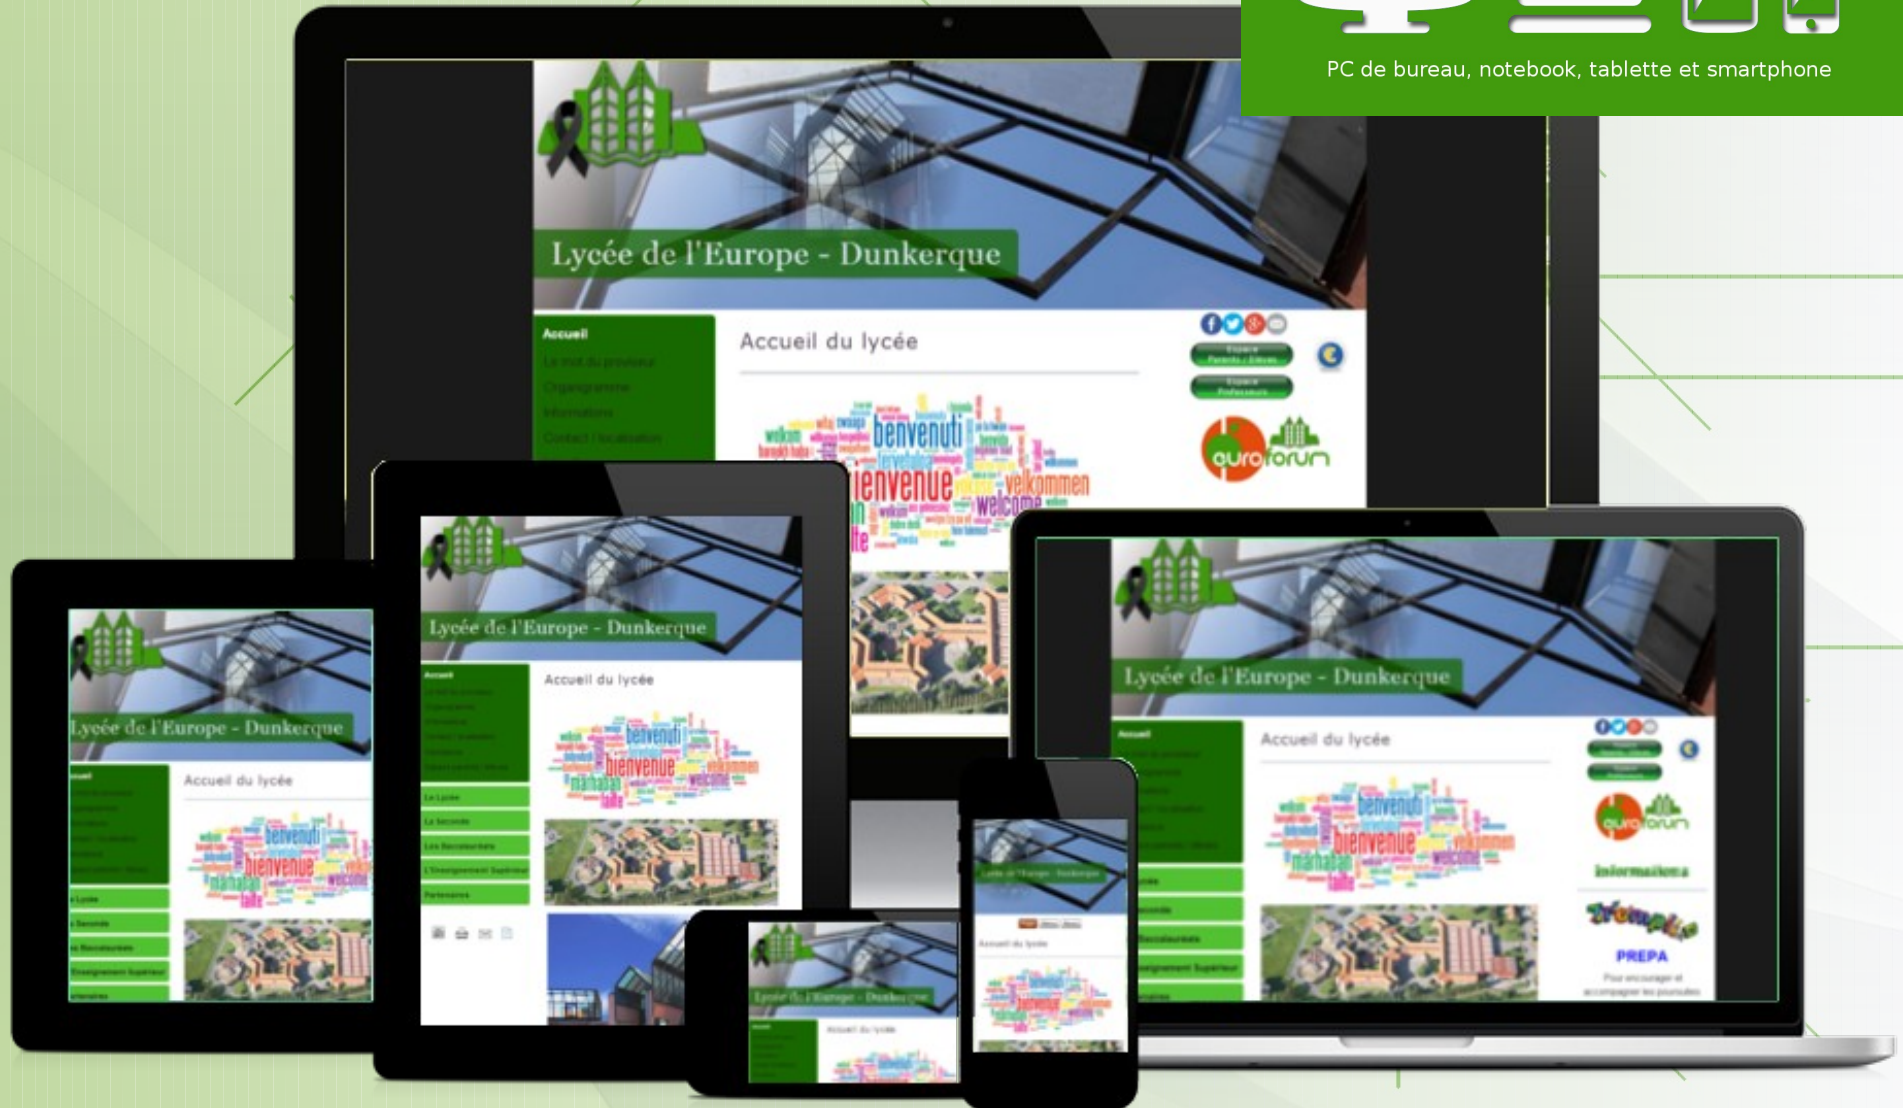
PC de bureau, notebook, tablette et smartphone

Lycée de l'Europe - Dunkerque

Accueil
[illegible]
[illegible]
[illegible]
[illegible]

Accueil du lycée

benvenuti
bienvenue
welcome
velkommen
marhaban

euroforum

Lycée de l'Europe - Dunkerque

Accueil du lycée

Le Lycée
La Seconde
Les Baccalauréats
L'Enseignement Supérieur
Partenaires

Lycée de l'Europe - Dunkerque

Accueil du lycée

Lycée de l'Europe - Dunkerque

Accueil du lycée

euroforum

Informations

PREPA

Lycée de l'Europe - Dunkerque

Accueil du lycée

Lycée de l'Europe - Dunkerque

Accueil du lycée

Lycée de l'Europe - Dunkerque

Accueil du lycée